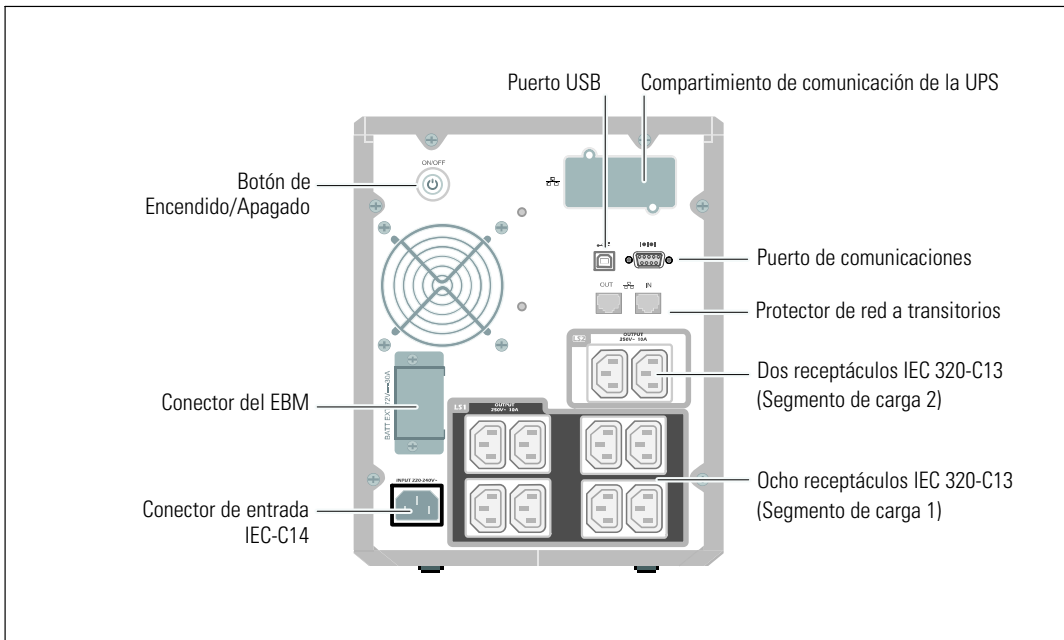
Puerto USB

Compartimiento de comunicación de la UPS

Botón de Encendido/Apagado

ON/OFF

Puerto de comunicaciones

OUT

IN

Protector de red a transitorios

LS2

OUTPUT 250V~ 10A

Dos receptáculos IEC 320-C13 (Segmento de carga 2)

Conector del EBM

BATT EXT 72V 30A

LS1

OUTPUT 250V~ 10A

Ocho receptáculos IEC 320-C13 (Segmento de carga 1)

Conector de entrada IEC-C14

INPUT 220-240V~